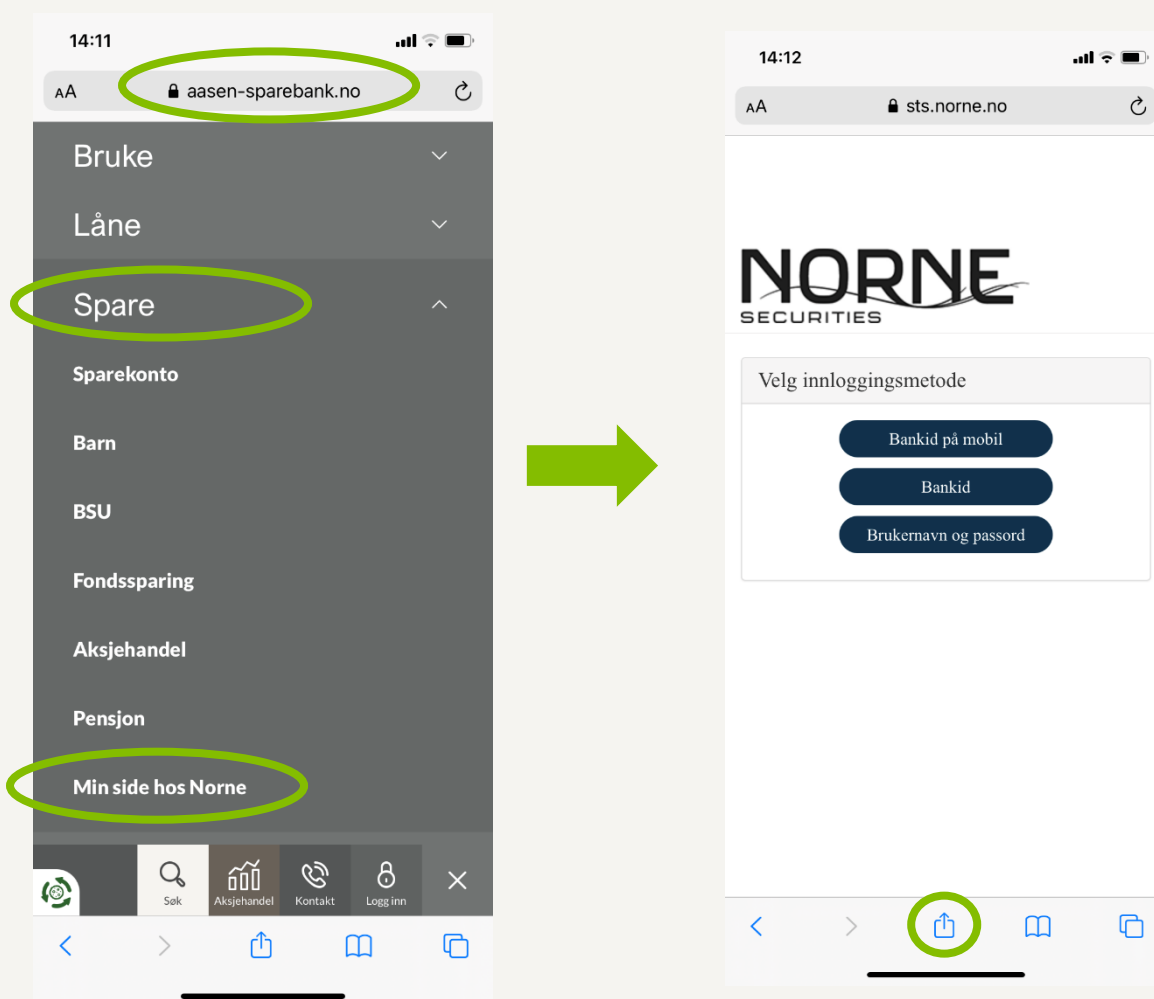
14:11

AA aasen-sparebank.no

Bruke

Låne

Spare

Sparekonto

Barn

BSU

Fondssparing

Aksjehandel

Pensjon

Min side hos Norne

Søk Aksjehandel Kontakt Logg inn

14:12

AA sts.norne.no

NORNE SECURITIES

Velg innloggingsmetode

Bankid på mobil

Bankid

Brukernavn og passord